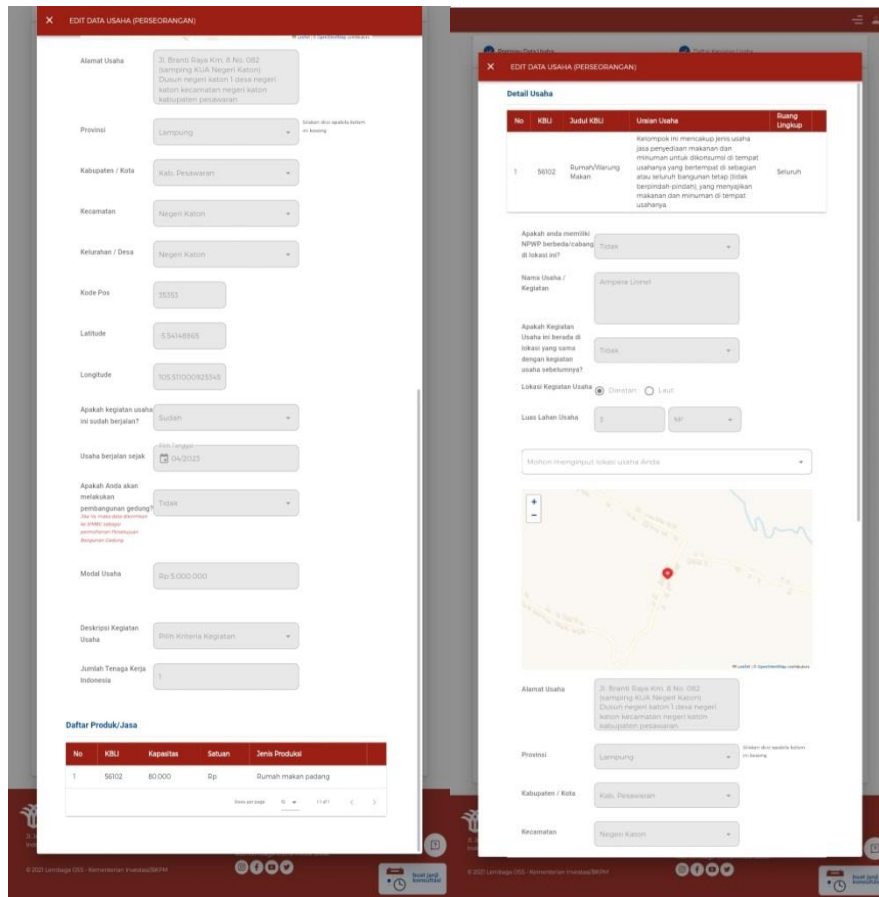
EDIT DATA USAHA (PERSEORANGAN)

Alamat Usaha
Jl. Branti Raya Km. 8 No. 082 (samping KUA Negeri Katon) Dusun negeri katon 1 desa negeri katon kecamatan negeri katon kabupaten pesawaran

Provinsi
Lampung
Silakan diisi apabila belum ini kosong

Kabupaten / Kota
Kab. Pesawaran

Kecamatan
Negeri Katon

Kelurahan / Desa
Negeri Katon

Kode Pos
35353

Latitude
-5.54148865

Longitude
105.511000925545

Apakah kegiatan usaha ini sudah berjalan?
Sudah

Usaha berjalan sejak
Pilih Tanggal
04/2023

Apakah Anda akan melakukan pembangunan gedung?
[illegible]
Tidak

Modal Usaha
Rp 5.000.000

Deskripsi Kegiatan Usaha
Pilih Kriteria Kegiatan

Jumlah Tenaga Kerja Indonesia
1

Daftar Produk/Jasa

| No | KBLI | Kapasitas | Satuan | Jenis Produksi |
|---|---|---|---|---|
| 1 | 56102 | 80.000 | Rp | Rumah makan padang |

Rows per page: 10 1-1 of 1

© 2021 Lembaga OSS - Kementerian Investasi/BKPM

EDIT DATA USAHA (PERSEORANGAN)

Detail Usaha

| No | KBLI | Judul KBLI | Uraian Usaha | Ruang Lingkup |
|---|---|---|---|---|
| 1 | 56102 | Rumah/Warung Makan | Kelompok ini mencakup jenis usaha jasa penyediaan makanan dan minuman untuk dikonsumsi di tempat usahanya yang bertempat di sebagian atau seluruh bangunan tetap (tidak berpindah-pindah), yang menyajikan makanan dan minuman di tempat usahanya. | Seluruh |

Apakah anda memiliki NPWP berbeda/cabang di lokasi ini?
Tidak

Nama Usaha / Kegiatan
Ampera Lionel

Apakah Kegiatan Usaha ini berada di lokasi yang sama dengan kegiatan usaha sebelumnya?
Tidak

Lokasi Kegiatan Usaha
Daratan
Laut

Luas Lahan Usaha
5
M²

Mohon menginput lokasi usaha Anda

Leaflet | © OpenStreetMap contributors

Alamat Usaha
Jl. Branti Raya Km. 8 No. 082 (samping KUA Negeri Katon) Dusun negeri katon 1 desa negeri katon kecamatan negeri katon kabupaten pesawaran

Provinsi
Lampung
Silakan diisi apabila belum ini kosong

Kabupaten / Kota
Kab. Pesawaran

Kecamatan
Negeri Katon

© 2021 Lembaga OSS - Kementerian Investasi/BKPM

buat janji konsultasi